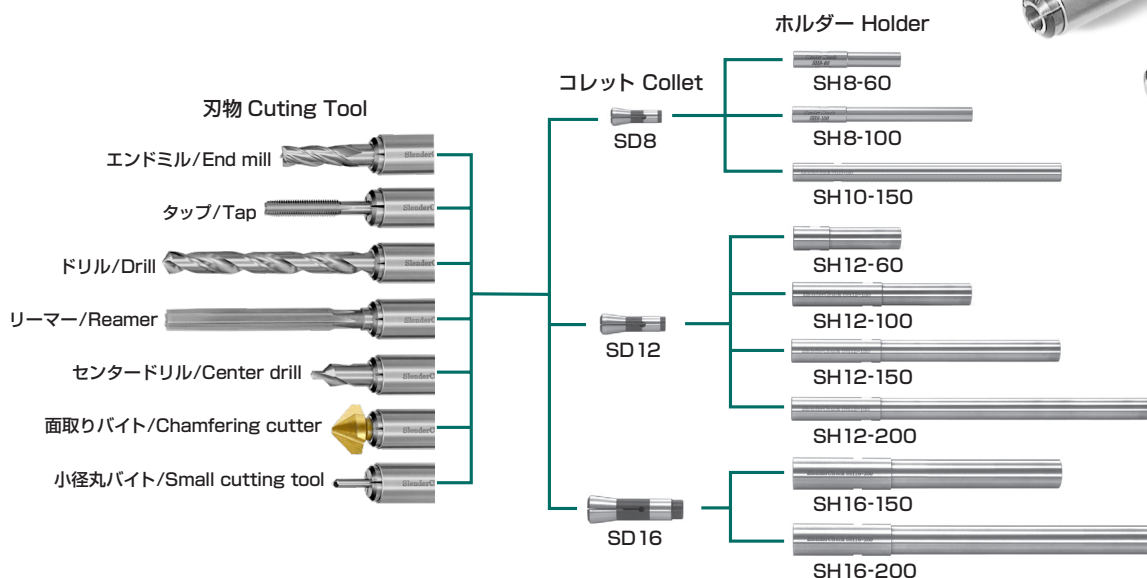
ホルダー Holder

コレット Collet

刃物 Cuting Tool

エンドミル/End mill

タップ/Tap

ドリル/Drill

リーマー/Reamer

センタードリル/Center drill

面取りバイト/Chamfering cutter

小径丸バイト/Small cutting tool

SD8

SD12

SD16

SH8-60

SH8-100

SH10-150

SH12-60

SH12-100

SH12-150

SH12-200

SH16-150

SH16-200